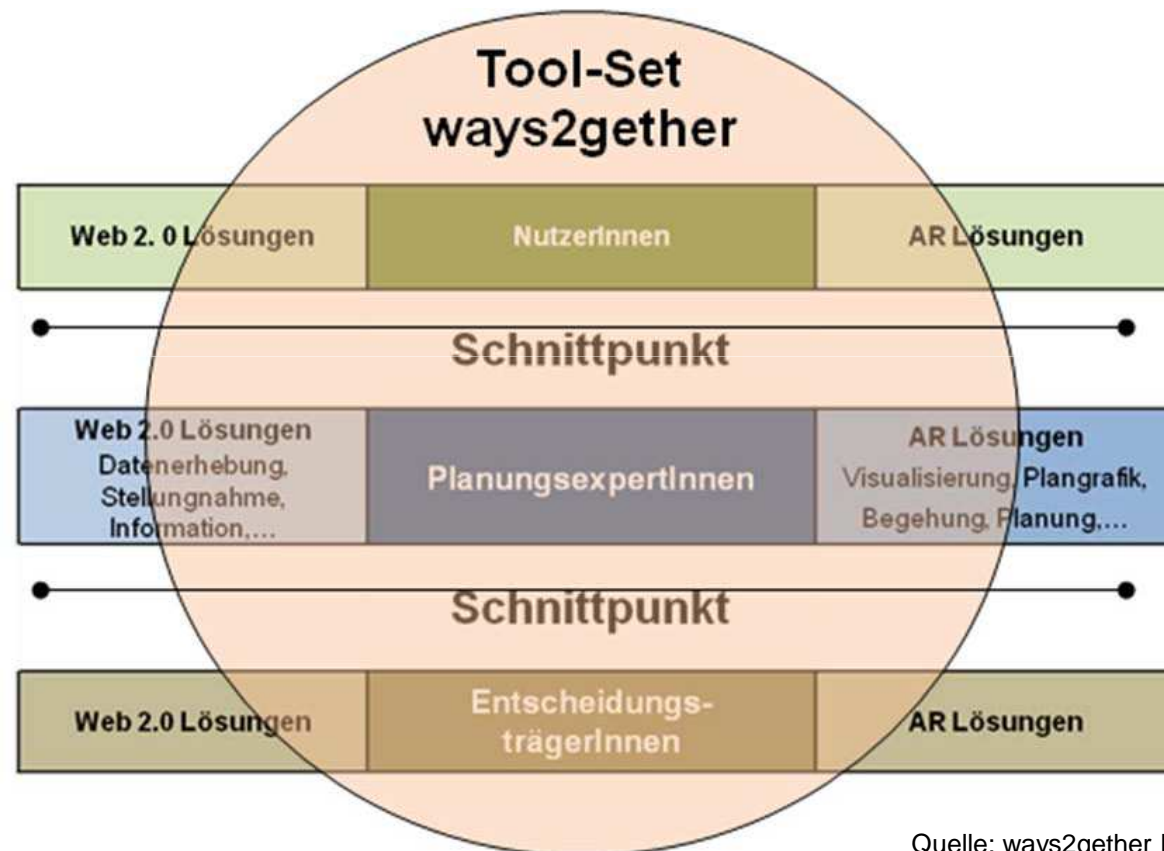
Tool-Set
ways2gether

Web 2. 0 Lösungen

NutzerInnen

AR Lösungen

Schnittpunkt

Web 2.0 Lösungen
Datenerhebung, Stellungnahme, Information,...

PlanungsexpertInnen

AR Lösungen
Visualisierung, Plangrafik, Begehung, Planung,...

Schnittpunkt

Web 2.0 Lösungen

Entscheidungs-trägerInnen

AR Lösungen

Quelle: ways2gether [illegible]